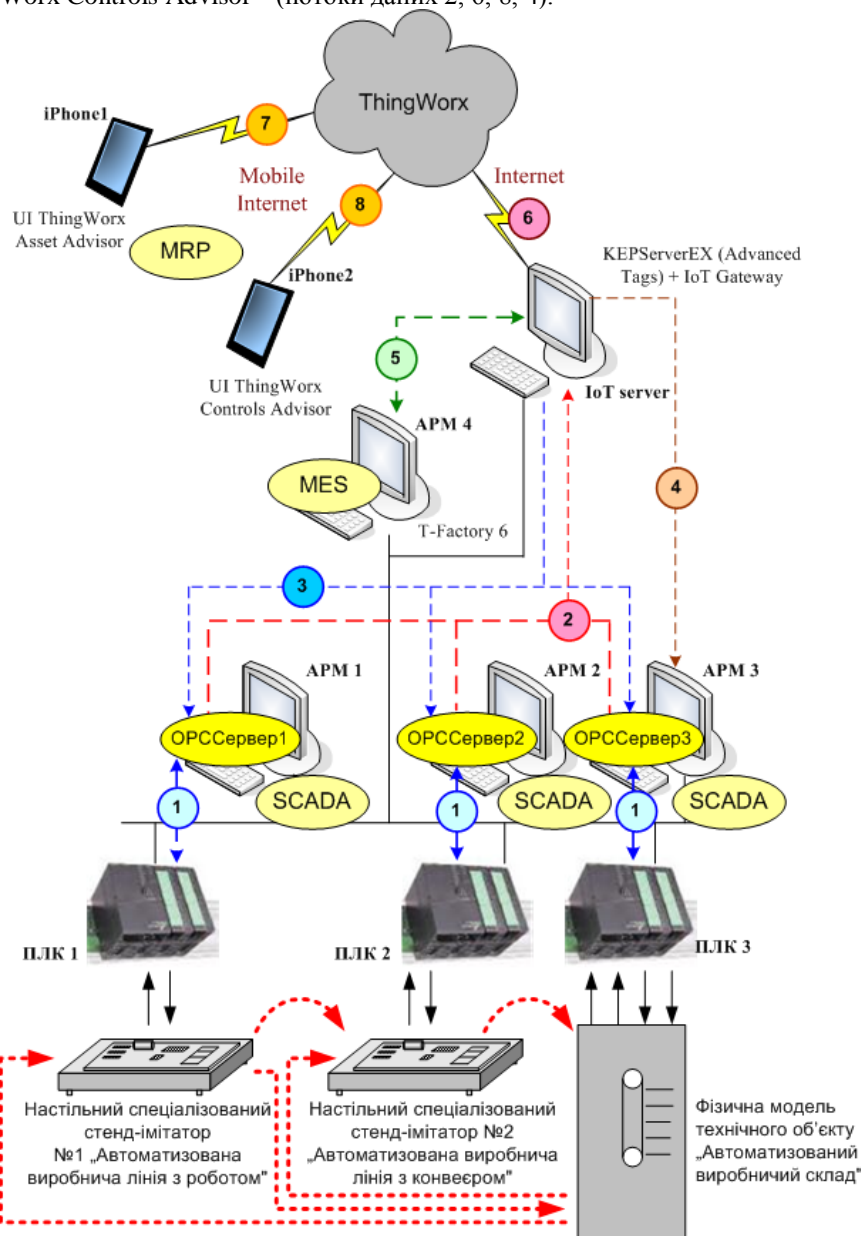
Worx Controls Advisor" (потоки даних 2, 6, 8, 4).

ThingWorx

iPhone1

7

Mobile Internet

8

Internet

6

UI ThingWorx Asset Advisor

MRP

iPhone2

KEPServerEX (Advanced Tags) + IoT Gateway

5

UI ThingWorx Controls Advisor

IoT server

АРМ 4

MES

4

T-Factory 6

3

2

АРМ 1

АРМ 2

АРМ 3

OPCСервер1

OPCСервер2

OPCСервер3

1

SCADA

1

SCADA

1

SCADA

ПЛК 1

ПЛК 2

ПЛК 3

Настільний спеціалізований стенд-імітатор №1 „Автоматизована виробнича лінія з роботом"

Настільний спеціалізований стенд-імітатор №2 „Автоматизована виробнича лінія з конвеєром"

Фізична модель технічного об'єкту „Автоматизований виробничий склад"